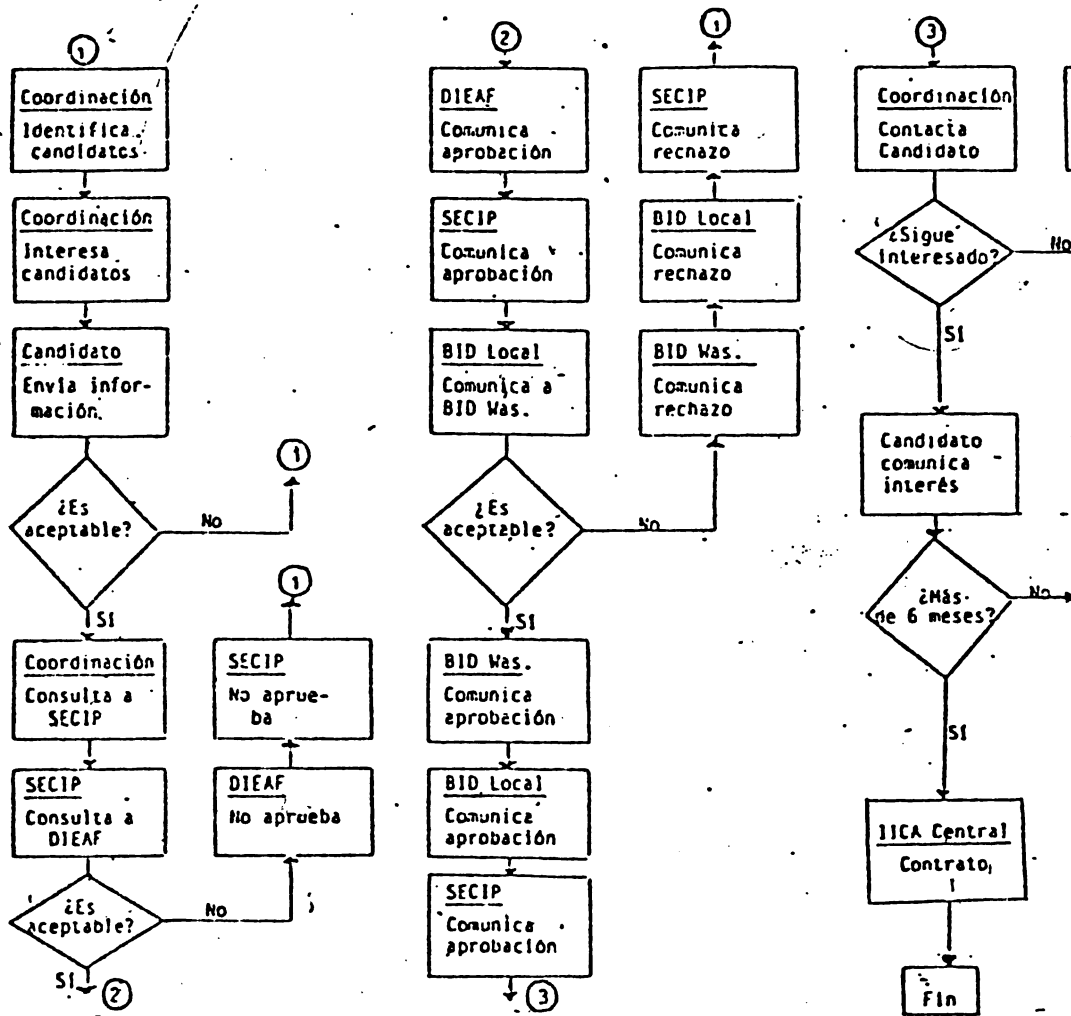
1

Coordinación
Identifica candidatos

Coordinación
Interesa candidatos

Candidato
Envia información.

¿Es aceptable?

No

1

SI

Coordinación
Consulta a SECIP

SECIP
Consulta a DIEAF

¿Es aceptable?

No

SI

2

1

SECIP
No aprueba

DIEAF
No aprueba

2

DIEAF
Comunica aprobación

SECIP
Comunica aprobación

BID Local
Comunica a BID Was.

¿Es aceptable?

No

SI

BID Was.
Comunica aprobación

BID Local
Comunica aprobación

SECIP
Comunica aprobación

3

1

SECIP
Comunica rechazo

BID Local
Comunica rechazo

BID Was.
Comunica rechazo

3

Coordinación
Contacta Candidato

¿Sigue interesado?

No

SI

Candidato comunica interés

¿Más de 6 meses?

No

SI

IICA Central
Contrato

Fin